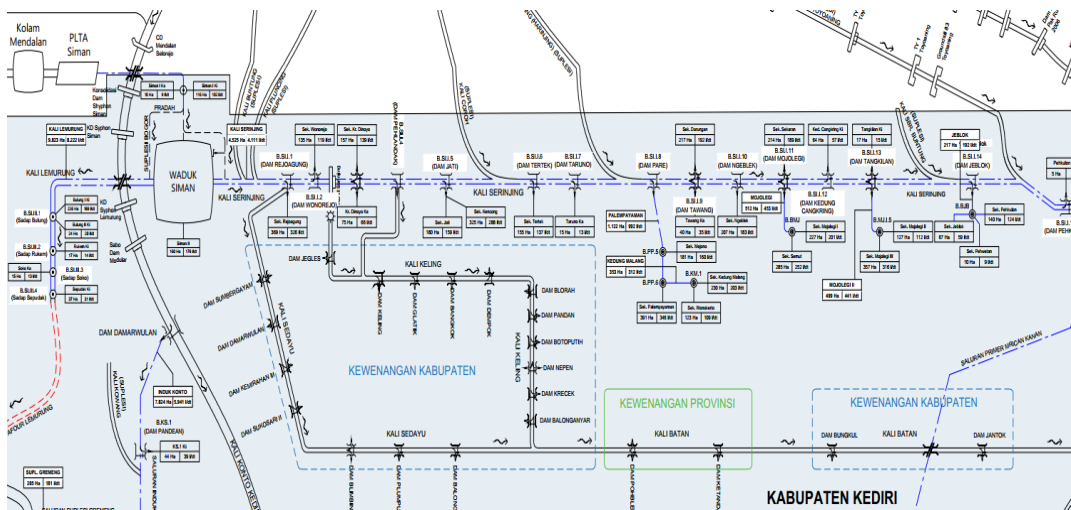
Kolam Mendalan

PLTA Siman

CO Mendalan Selorejo

Kantong Lumpur Dam Syphon Siman

FRADAH

Siman Ki 16 Ha 8 ltr/dt

Siman Ki 116 Ha 102 ltr/dt

SUPLESI BOGOR

WADUK SIMAN

KALI LEMURUNG 5.823 Ha 8.222 ltr/dt

KD Syphon Siman

KALI LEMURUNG

KD Syphon Lemurung

B.SLU.1 (Sadap Bulung)

B.SLU.2 (Sadap Rukum)

B.SLU.3 (Sadap Sobo)

B.SLU.4 (Sadap Sepudak)

Bulung Ki

Bulung Ki

Rukum Ki

Sobo Ka

Sepudak Ki

Sabo Dam Ngdular

Siman Ki 160 Ha 176 ltr/dt

KALI SERINJING 4.525 Ha 4.111 ltr/dt

KALI SERINJING

B.SI.1 (DAM REJOAGUNG)

Sal. Rejoagung 369 Ha 326 ltr/dt

B.SI.2 (DAM WONOREJO)

Sal. Wonorejo 135 Ha 119 ltr/dt

Sal. Kr. Ditaya 157 Ha 135 ltr/dt

Kr. Ditaya Ka 75 Ha 66 ltr/dt

B.SI.3

B.SI.4 (DAM PENANGGUNGAN)

B.SI.5 (DAM JATI)

Sal. Jati 180 Ha 158 ltr/dt

Sal. Kencong 325 Ha 286 ltr/dt

B.SI.6 (DAM TERTEK)

B.SI.7 (DAM TARUNO)

Sal. Tertek 155 Ha 137 ltr/dt

Taruno Ka 15 Ha 13 ltr/dt

KALI SERINJING

B.SI.8 (DAM PARE)

Sal. Darungan 217 Ha 192 ltr/dt

B.SI.9 (DAM TAWANG)

B.SI.10 (DAM NGEBLEK)

Tawang Ka 40 Ha 35 ltr/dt

Sal. Ngablak 207 Ha 183 ltr/dt

PALEMPAYAMAN 1.122 Ha 993 ltr/dt

B.PP.5

B.PP.6

Sal. Wejoso 181 Ha 160 ltr/dt

KEDUNG MALANG 353 Ha 312 ltr/dt

B.KM.1

Sal. Kedung Malang 230 Ha 203 ltr/dt

Sal. Pakempayaman 391 Ha 346 ltr/dt

Sal. Nomokerto 123 Ha 109 ltr/dt

Sal. Sekaran 214 Ha 189 ltr/dt

MOJOLEGI 513 Ha 453 ltr/dt

B.SI.11 (DAM MOJOLEGI)

Ked. Cangkring Ki 64 Ha 57 ltr/dt

B.SI.12 (DAM KEDUNG CANGKRING)

Tangkilan Ki 17 Ha 15 ltr/dt

B.SI.13 (DAM TANGKILAN)

B.MJ.1

Sal. Mojolegi I 227 Ha 201 ltr/dt

Sal. Semut 285 Ha 252 ltr/dt

B.MJ.2

MOJOLEGI II 499 Ha 441 ltr/dt

B.MJ.3

Sal. Mojolegi II 127 Ha 112 ltr/dt

Sal. Mojolegi III 357 Ha 316 ltr/dt

Sal. Jeblok 87 Ha 59 ltr/dt

Sal. Pehwetan 10 Ha 9 ltr/dt

JEBLOK 217 Ha 192 ltr/dt

B.SI.14 (DAM JEBLOK)

B.JB

Sal. Pehhodan 140 Ha 124 ltr/dt

KALI SERINJING

DAM JEGLES

KALI KELING

DAM KELING

DAM GLATIK

DAM BANDOK

DAM DEMPOK

DAM BLORAH

DAM PANDAN

DAM BOTOPUTIH

DAM NEPEN

DAM KRECEK

DAM BALONGANYAR

KALI KELING

KALI SEDAYU

DAM SUMBERGAYAM

DAM DAMARWULAN

DAM KEMIRAHAN

DAM SUKOSARI

DAM DAMARWULAN

KEWENANGAN KABUPATEN

KEWENANGAN PROVINSI

KEWENANGAN KABUPATEN

KALI BATAN

DAM BUNGKUL

KALI BATAN

DAM JANTOK

KALI SEDAYU

INDUK KONTO 7.924 Ha 5.041 ltr/dt

B.KS.1 (DAM PANDEAN)

KS.1 Ka 44 Ha 39 ltr/dt

KALI KONTO

SUPL. GREMENG 205 Ha 181 ltr/dt

SALURAN PRIMER NGKAN KAWAN

KABUPATEN KEDIRI